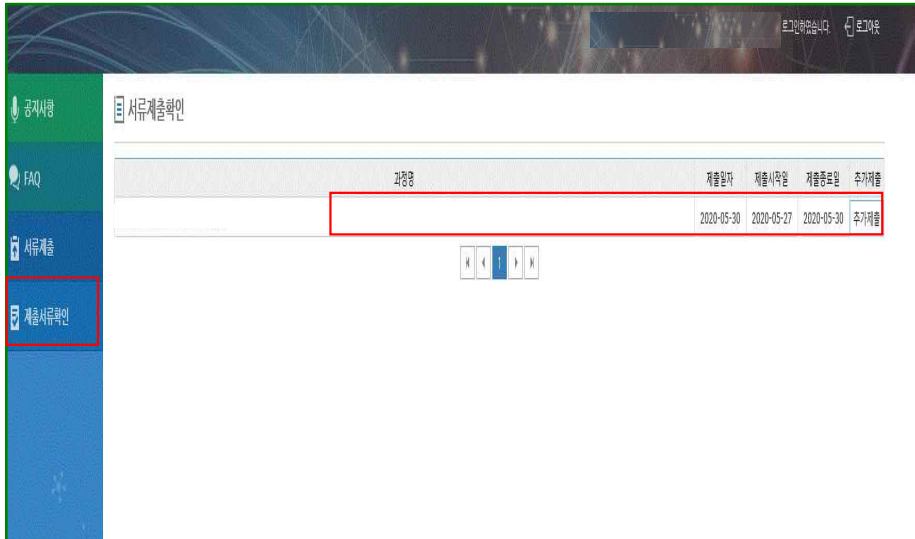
로그인하였습니다. 로그아웃

공지사항

FAQ

서류제출

제출서류확인

서류제출확인

| | 과정명 | 제출일자 | 제출시작일 | 제출종료일 | 추가제출 |
|---|---|---|---|---|---|
| | | 2020-05-30 | 2020-05-27 | 2020-05-30 | 추가제출 |

1